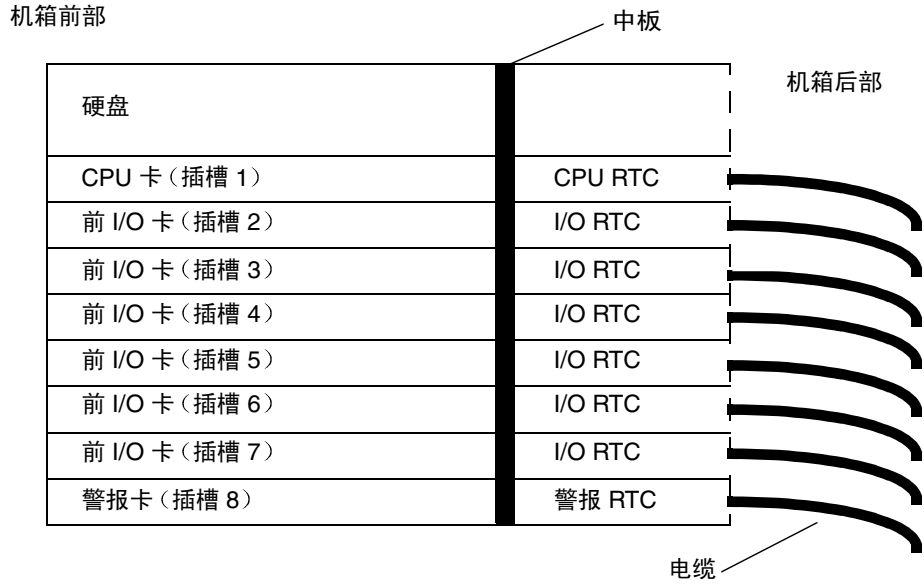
机箱前部

中板

机箱后部

硬盘

CPU 卡（插槽 1） CPU RTC

前 I/O 卡（插槽 2） I/O RTC

前 I/O 卡（插槽 3） I/O RTC

前 I/O 卡（插槽 4） I/O RTC

前 I/O 卡（插槽 5） I/O RTC

前 I/O 卡（插槽 6） I/O RTC

前 I/O 卡（插槽 7） I/O RTC

警报卡（插槽 8） 警报 RTC

电缆